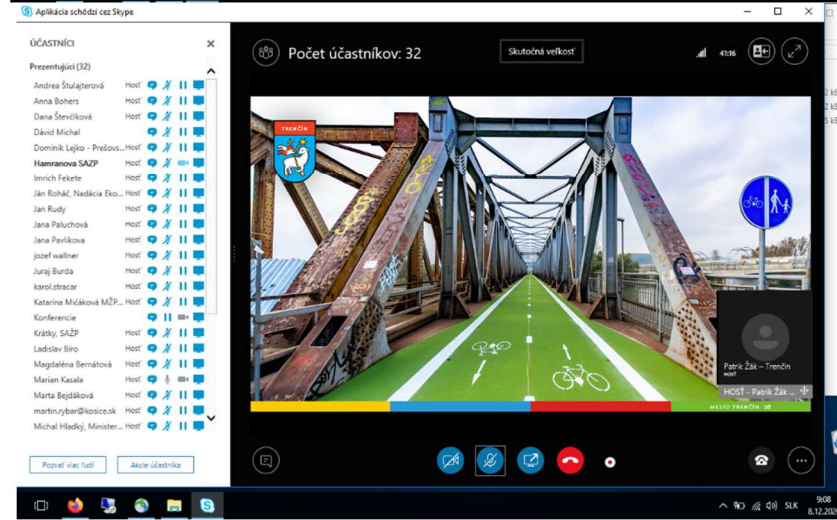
Aplikácia schôdzí cez Skype

ÚČASTNÍCI

Prezentujúci (32)

Andrea Štulajterová Hosť
Anna Bohers Hosť
Dana Števčíková Hosť
Dávid Michal Hosť
Dominik Lejko - Prešovs... Hosť
Hamranova SAZP Hosť
Imrich Fekete Hosť
Ján Rohác, Nadácia Eko... Hosť
Jan Rudy Hosť
Jana Paluchová Hosť
Jana Pavlikova Hosť
jozef walliner Hosť
Juraj Burda Hosť
karol.stracar Hosť
Katarína Mičáková MŽP... Hosť
Konferencie
Krátky, SAZP Hosť
Ladislav Biro Hosť
Magdaléna Bernátová Hosť
Marian Kasala Hosť
Marta Bejdáková Hosť
martin.rybar@kosice.sk Hosť
Michal Hladký, Minister... Hosť

Pozvať viac ľudí
Akcie účastníka

Počet účastníkov: 32

Skutočná veľkosť

41:16

TRENČÍN

Patrik Žák – Trenčín
HOST

HOST - Patrik Žák...

MESTO TRENČÍN

SLK
9:08
8.12.202